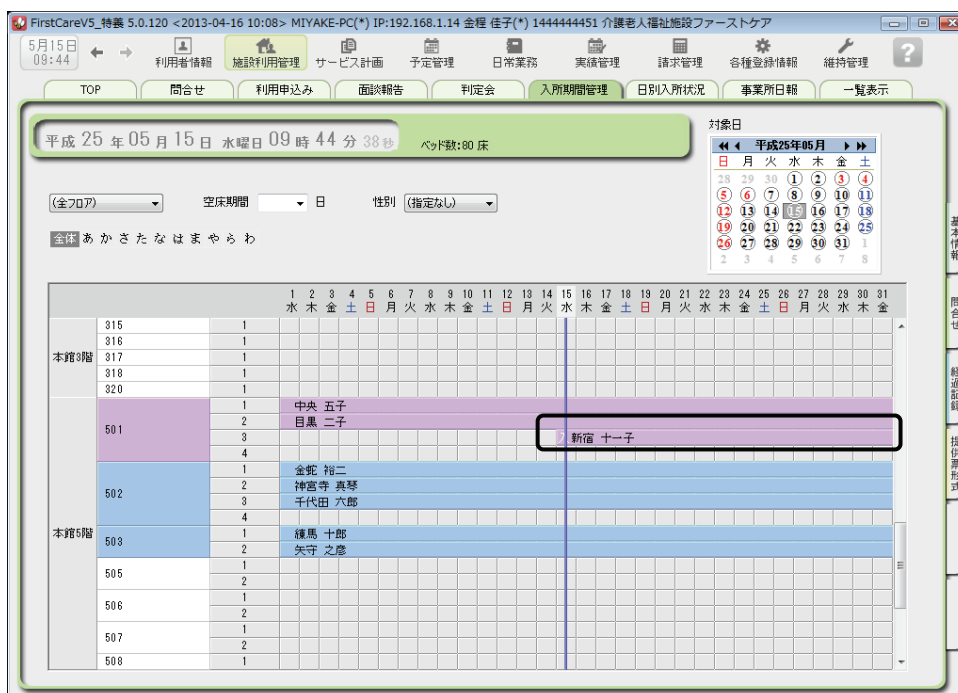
FirstCareV5_特養 5.0.120 <2013-04-16 10:08> MIYAKE-PC(*) IP:192.168.1.14 金程 佳子(*) 1444444451 介護老人福祉施設ファーストケア

5月15日 09:44

利用者情報 施設利用管理 サービス計画 予定管理 日常業務 実績管理 請求管理 各種登録情報 維持管理 ?

TOP | 問合せ | 利用申込み | 面談報告 | 判定会 | 入所期間管理 | 日別入所状況 | 事業所日報 | 一覧表示

平成 25 年 05 月 15 日 水曜日 09 時 44 分 38秒 ベッド数:80 床

対象日
平成25年05月

| 日 | 月 | 火 | 水 | 木 | 金 | 土 |
|---|---|---|---|---|---|---|
| 28 | 29 | 30 | 1 | 2 | 3 | 4 |
| 5 | 6 | 7 | 8 | 9 | 10 | 11 |
| 12 | 13 | 14 | 15 | 16 | 17 | 18 |
| 19 | 20 | 21 | 22 | 23 | 24 | 25 |
| 26 | 27 | 28 | 29 | 30 | 31 | 1 |
| 2 | 3 | 4 | 5 | 6 | 7 | 8 |

(全フロア) 空床期間 日 性別 (指定なし)

全体 あ か さ た な は ま や ら わ

1 水 2 木 3 金 4 土 5 日 6 月 7 火 8 水 9 木 10 金 11 土 12 日 13 月 14 火 15 水 16 木 17 金 18 土 19 日 20 月 21 火 22 水 23 木 24 金 25 土 26 日 27 月 28 火 29 水 30 木 31 金

本館3階 315 1
316 1
317 1
318 1
320 1
本館5階
501 1 中央 五子
2 目黒 二子
3 新宿 十一子
4
502 1 金蛇 裕二
2 神宮寺 真琴
3 千代田 六郎
4
503 1 練馬 十郎
2 矢守 之彦
505 1
2
506 1
2
507 1
2
508 1

基本情報 問合せ 経過記録 提供票形式